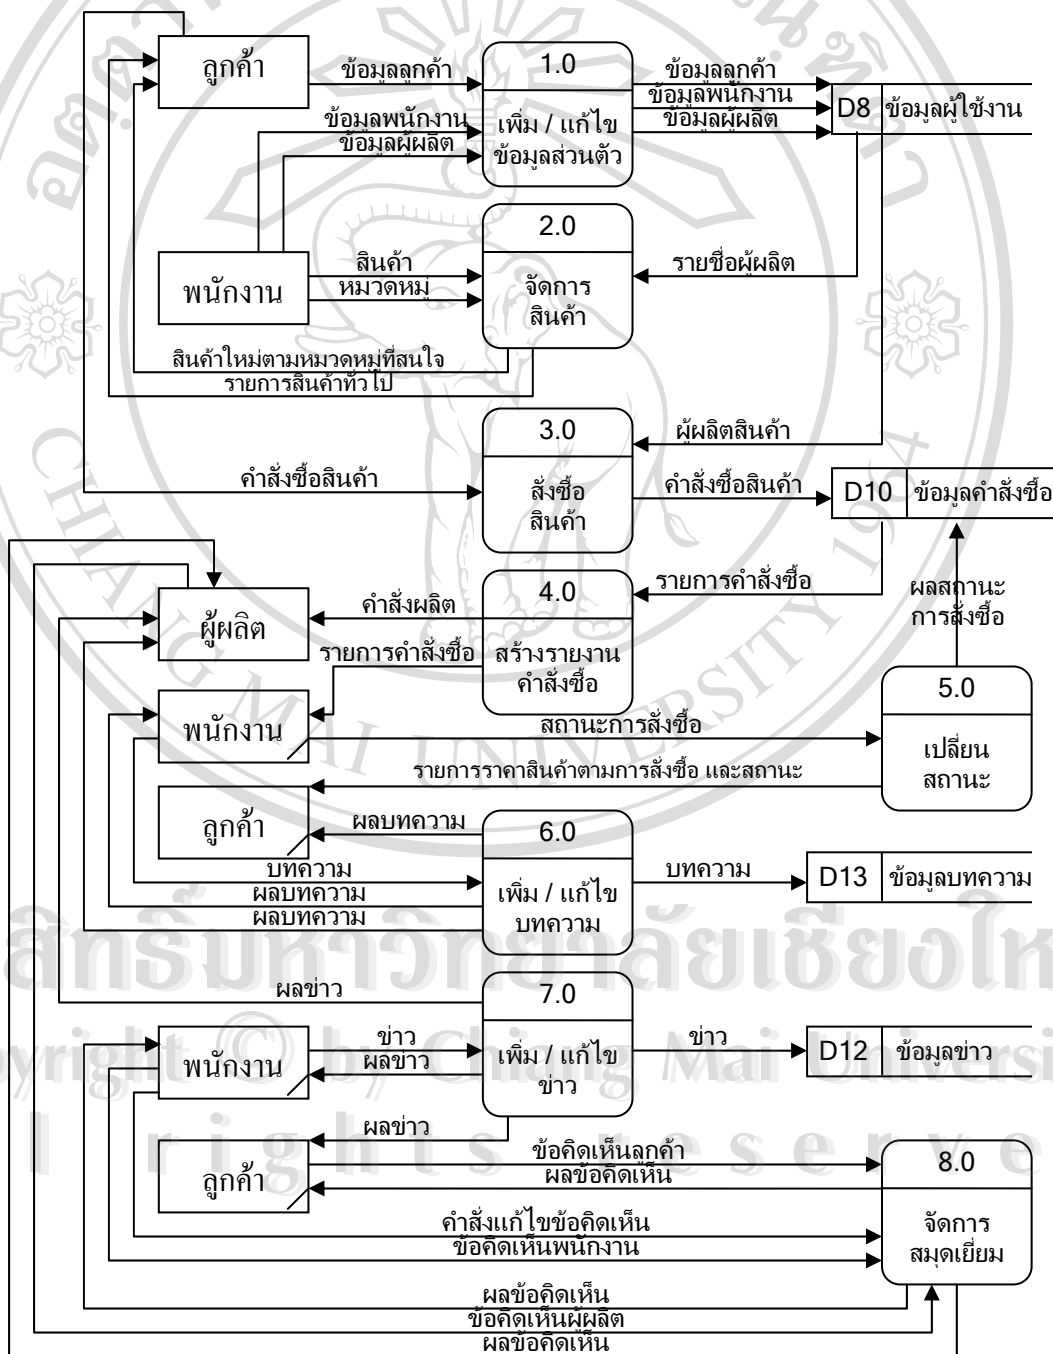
ลูกค้า

ข้อมูลลูกค้า

1.0

เพิ่ม / แก้ไข ข้อมูลส่วนตัว

ข้อมูลลูกค้า

ข้อมูลพนักงาน

ข้อมูลผู้ผลิต

D8 ข้อมูลผู้ใช้งาน

ข้อมูลพนักงาน

ข้อมูลผู้ผลิต

2.0

จัดการ สินค้า

รายชื่อผู้ผลิต

พนักงาน

สินค้า

หมวดหมู่

สินค้าใหม่ตามหมวดหมู่ที่สนใจ

รายการสินค้าทั่วไป

3.0

สั่งซื้อ สินค้า

ผู้ผลิตสินค้า

คำสั่งซื้อสินค้า

คำสั่งซื้อสินค้า

D10 ข้อมูลคำสั่งซื้อ

4.0

สร้างรายงาน คำสั่งซื้อ

รายการคำสั่งซื้อ

ผลสถานะ การสั่งซื้อ

ผู้ผลิต

คำสั่งผลิต

รายการคำสั่งซื้อ

พนักงาน

5.0

เปลี่ยน สถานะ

สถานะการสั่งซื้อ

รายการราคาสินค้าตามการสั่งซื้อ และสถานะ

ลูกค้า

ผลบทความ

6.0

เพิ่ม / แก้ไข บทความ

บทความ

ผลบทความ

ผลบทความ

บทความ

D13 ข้อมูลบทความ

ผลข่าว

7.0

เพิ่ม / แก้ไข ข่าว

พนักงาน

ข่าว

ผลข่าว

ข่าว

D12 ข้อมูลข่าว

ผลข่าว

ลูกค้า

ข้อคิดเห็นลูกค้า

ผลข้อคิดเห็น

8.0

จัดการ สมุดเยี่ยม

คำสั่งแก้ไขข้อคิดเห็น

ข้อคิดเห็นพนักงาน

ผลข้อคิดเห็น

ข้อคิดเห็นผู้ผลิต

ผลข้อคิดเห็น

ลิขสิทธิ์มหาวิทยาลัยเชียงใหม่

Copyright © by Chiang Mai University

All rights reserved